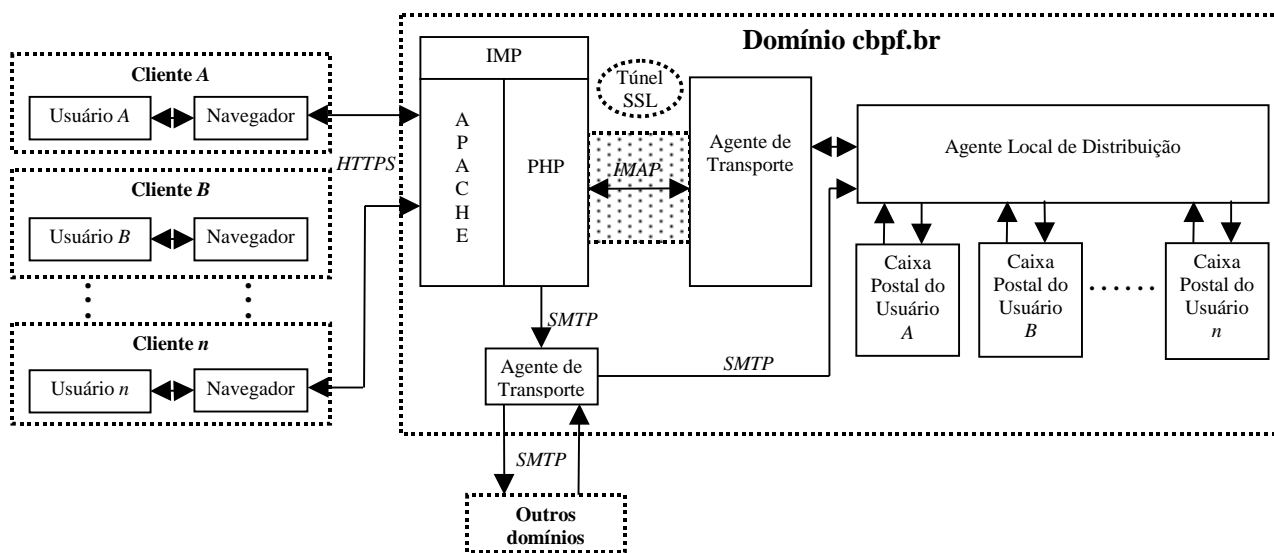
Domínio cbpf.br

Cliente *A*

Usuário *A*

Navegador

*HTTPS*

Cliente *B*

Usuário *B*

Navegador

Cliente *n*

Usuário *n*

Navegador

IMP

A P A C H E

PHP

Túnel SSL

*IMAP*

Agente de Transporte

Agente Local de Distribuição

Caixa Postal do Usuário *A*

Caixa Postal do Usuário *B*

Caixa Postal do Usuário *n*

*SMTP*

Agente de Transporte

*SMTP*

*SMTP*

Outros domínios